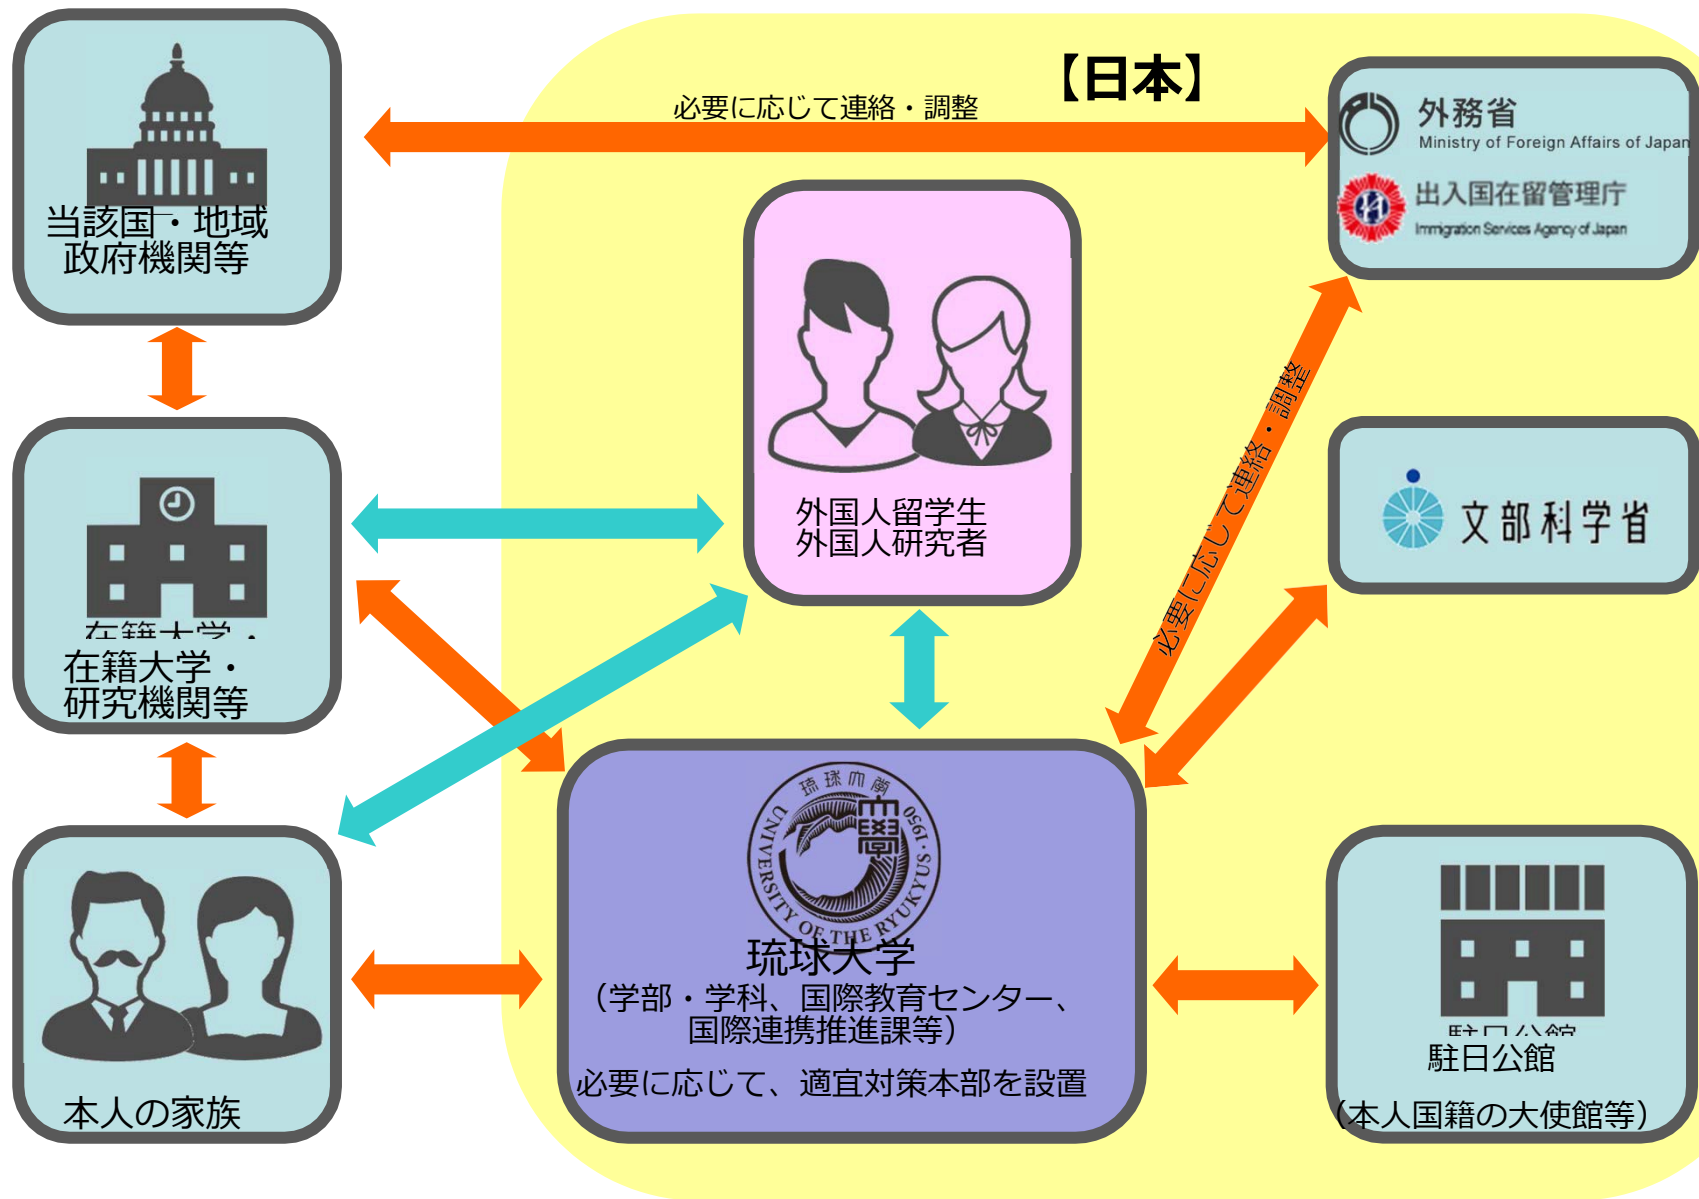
【日本】

必要に応じて連絡・調整

当該国・地域
政府機関等

外務省
Ministry of Foreign Affairs of Japan

出入国在留管理庁
Immigration Services Agency of Japan

外国人留学生
外国人研究者

必要に応じて連絡・調整

文部科学省

在籍大学・
研究機関等

琉球大学
UNIVERSITY OF THE RYUKYUS 1950

琉球大学
（学部・学科、国際教育センター、
国際連携推進課等）

必要に応じて、適宜対策本部を設置

本人の家族

駐日公館
（本人国籍の大使館等）